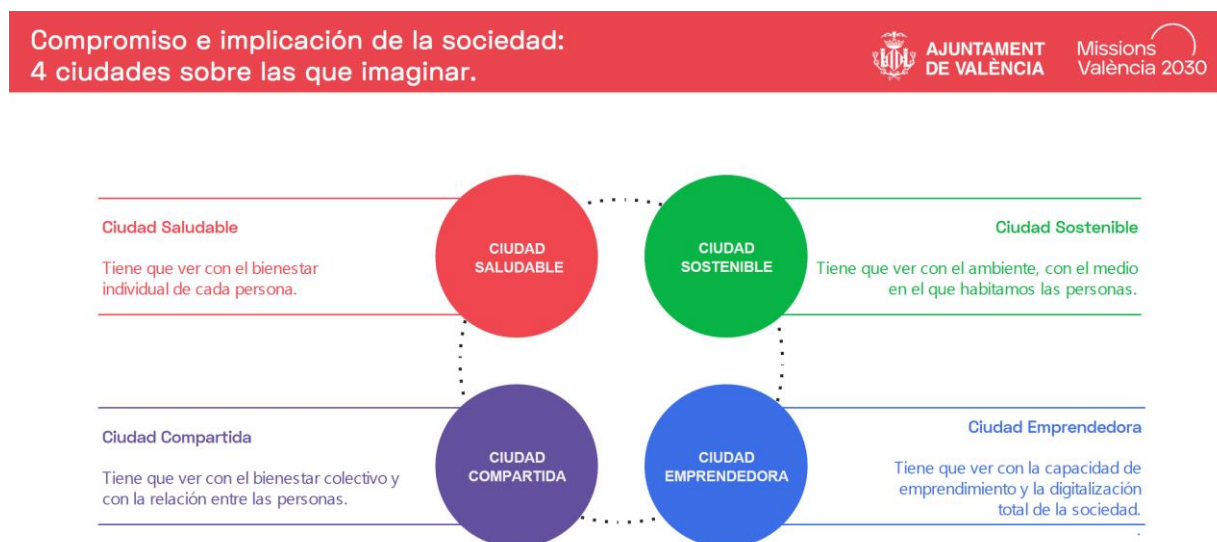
Compromiso e implicación de la sociedad:
4 ciudades sobre las que imaginar.

AJUNTAMENT DE VALÈNCIA

Missions València 2030

Ciudad Saludable

Tiene que ver con el bienestar individual de cada persona.

CIUDAD SALUDABLE

CIUDAD SOSTENIBLE

Ciudad Sostenible

Tiene que ver con el ambiente, con el medio en el que habitamos las personas.

Ciudad Compartida

Tiene que ver con el bienestar colectivo y con la relación entre las personas.

CIUDAD COMPARTIDA

CIUDAD EMPRENDEDORA

Ciudad Emprendedora

Tiene que ver con la capacidad de emprendimiento y la digitalización total de la sociedad.